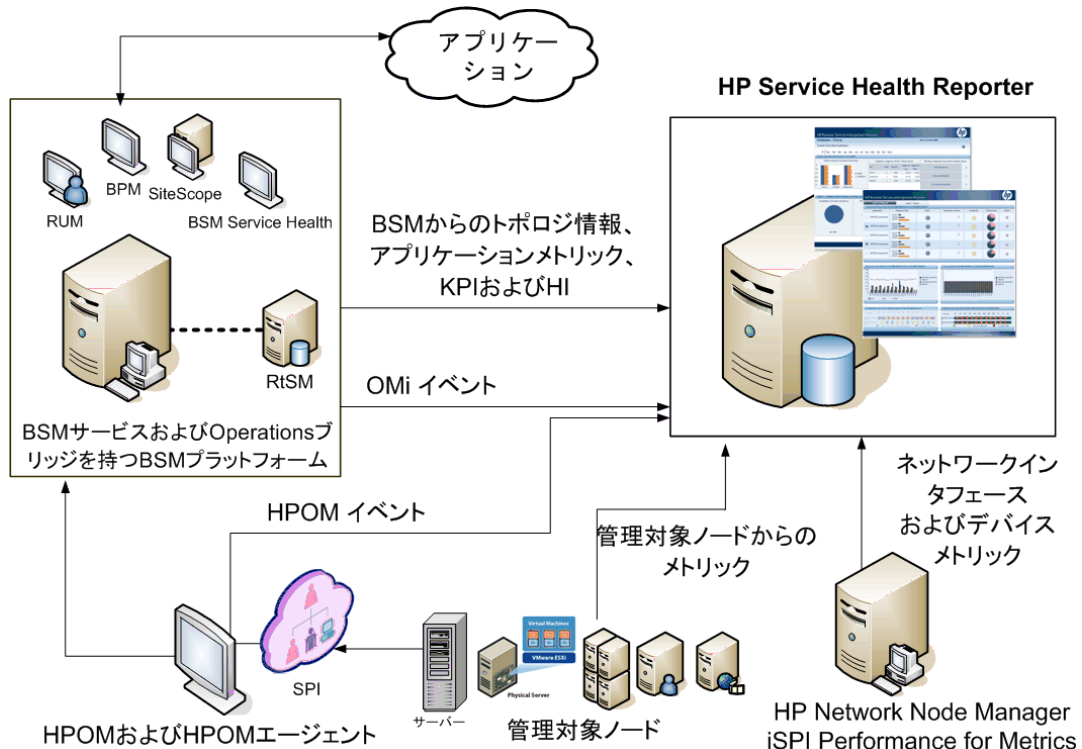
アプリケーション

HP Service Health Reporter

RUM

BPM

SiteScope

BSM Service Health

BSMからのトポロジ情報、アプリケーションメトリック、KPIおよびHI

RtSM

OMi イベント

BSMサービスおよびOperationsブリッジを持つBSMプラットフォーム

ネットワークインタフェースおよびデバイスメトリック

HPOM イベント

管理対象ノードからのメトリック

SPI

Virtual Machines

VMware ESXi

Physical Server

サーバー

管理対象ノード

HPOMおよびHPOMエージェント

HP Network Node Manager iSPI Performance for Metrics